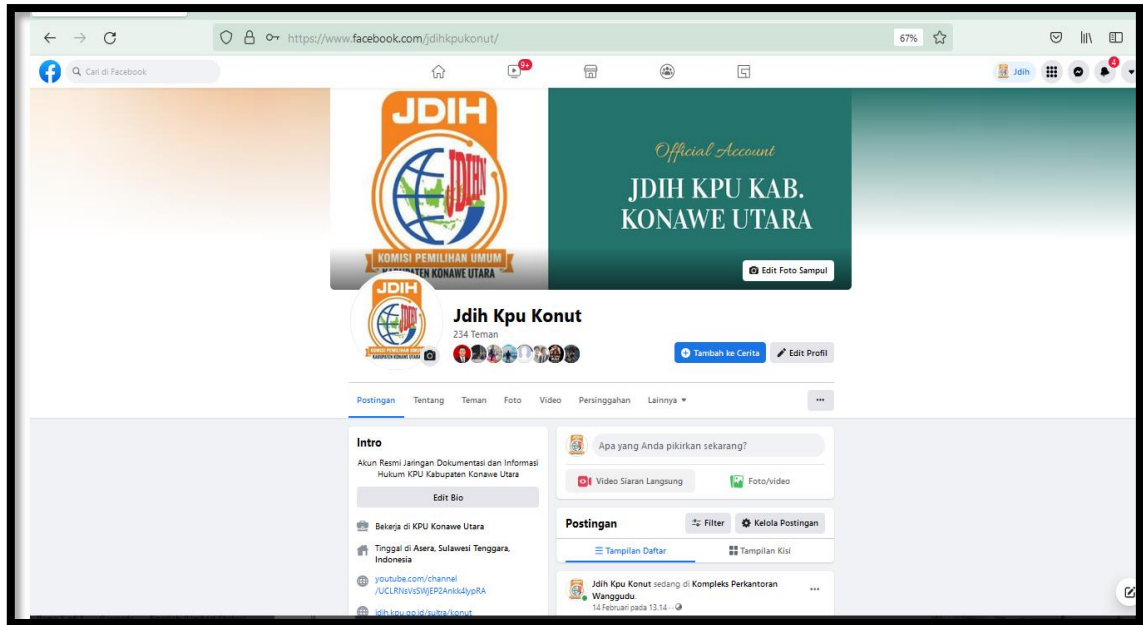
https://www.facebook.com/jdihkpukonut/

67%

Cari di Facebook

9+

Jdih

4

JDIH

JDIH

KOMISI PEMILIHAN UMUM
KABUPATEN KONAWE UTARA

Official Account

JDIH KPU KAB. KONAWE UTARA

Edit Foto Sampul

Jdih Kpu Konut

234 Teman

Tambah ke Cerita

Edit Profil

Postingan Tentang Teman Foto Video Persinggahan Lainnya ▾

...

Intro

Akun Resmi Jaringan Dokumentasi dan Informasi Hukum KPU Kabupaten Konawe Utara

Edit Bio

Bekerja di KPU Konawe Utara

Tinggal di Asera, Sulawesi Tenggara, Indonesia

youtube.com/channel/UCLRNsVsSWjEP2Ankk4lypRA

jdih.kpu.go.id/sultra/konut

Apa yang Anda pikirkan sekarang?

Video Siaran Langsung

Foto/video

Postingan

Filter

Kelola Postingan

Tampilan Daftar

Tampilan Kisi

Jdih Kpu Konut sedang di Kompleks Perkantoran Wanggudu.

14 Februari pada 13.14 ·

...